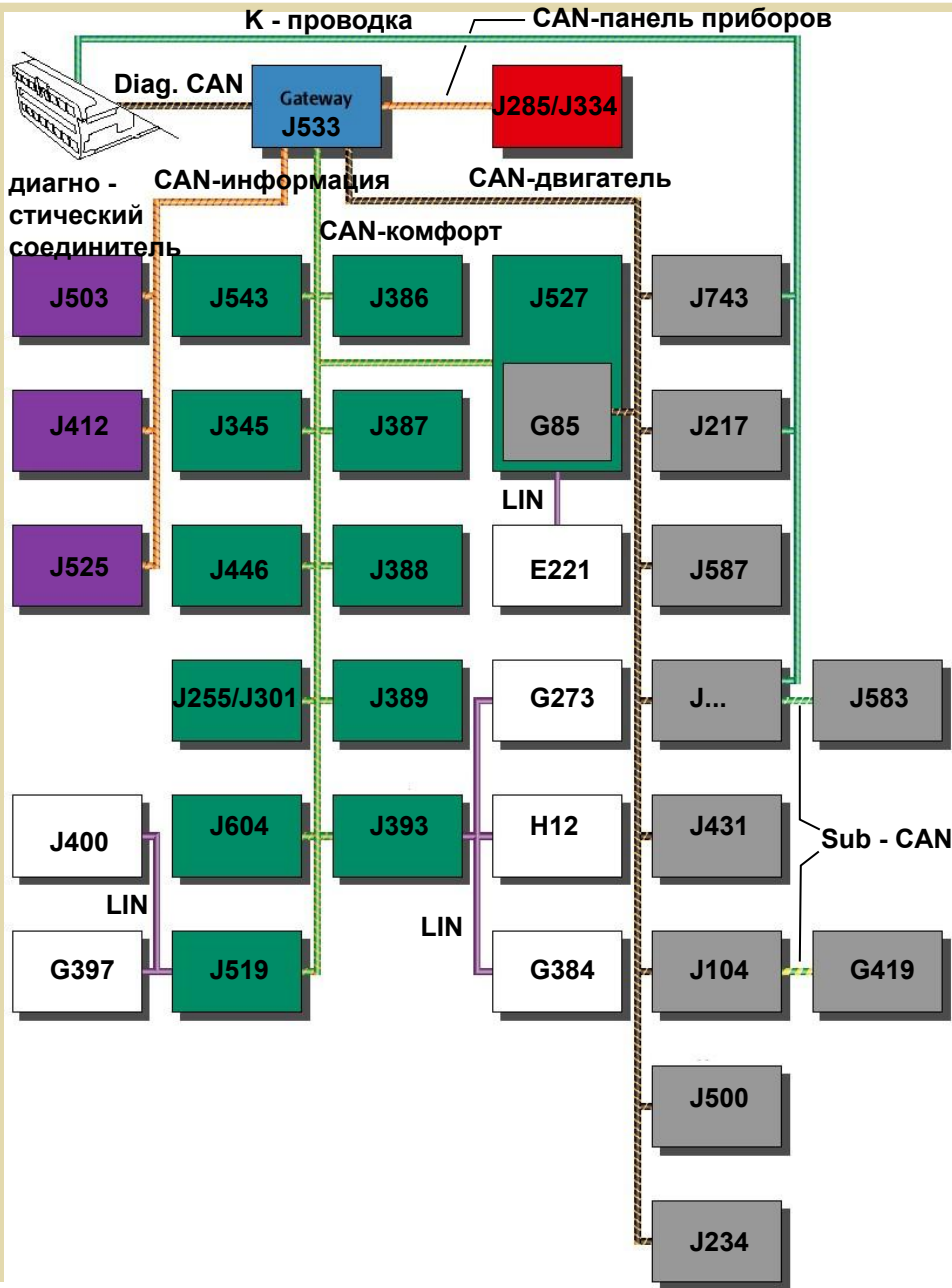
K - проводка

CAN-панель приборов

Diag. CAN

Gateway
J533

J285/J334

диагно - стический соединитель

CAN-информация

CAN-двигатель

CAN-комфорт

J503

J543

J386

J527

J743

J412

J345

J387

G85

J217

LIN

J525

J446

J388

E221

J587

J255/J301

J389

G273

J...

J583

J400

J604

J393

H12

J431

Sub - CAN

LIN

LIN

G397

J519

G384

J104

G419

J500

J234